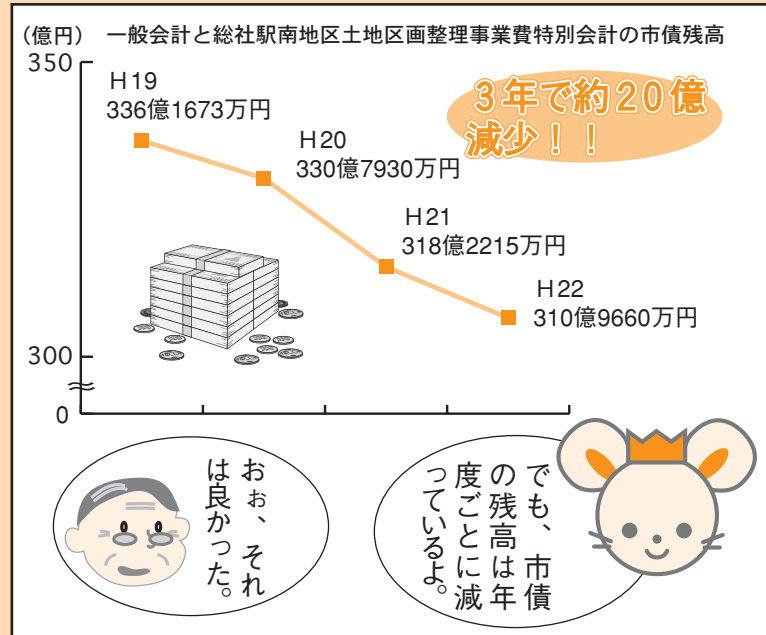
（億円） 一般会計と総社駅南地区土地区画整理事業費特別会計の市債残高

350

300

0

H19
336億1673万円

H20
330億7930万円

H21
318億2215万円

H22
310億9660万円

３年で約２０億減少！！

でも、市債の残高は年度ごとに減っているよ。

おぉ、それは良かった。